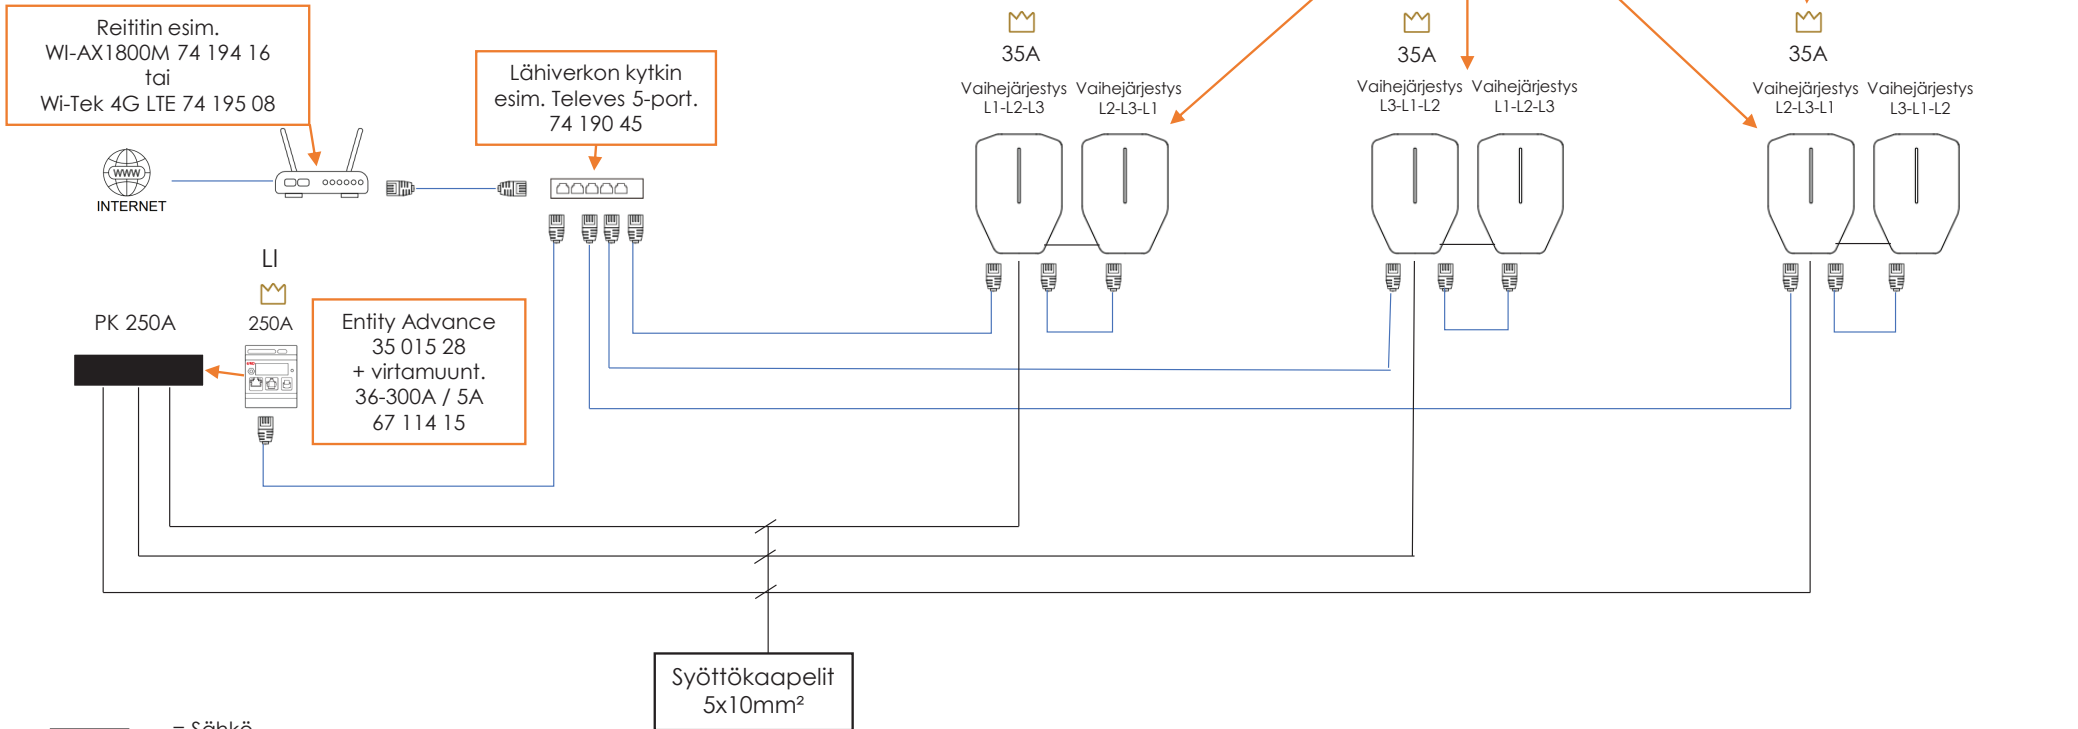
Reititin esim.
WI-AX1800M 74 194 16
tai
Wi-Tek 4G LTE 74 195 08

INTERNET

Lähiverkon kytkin
esim. Televes 5-port.
74 190 45

35A
Vaihejärjestys L1-L2-L3
Vaihejärjestys L2-L3-L1

35A
Vaihejärjestys L3-L1-L2
Vaihejärjestys L1-L2-L3

35A
Vaihejärjestys L2-L3-L1
Vaihejärjestys L3-L1-L2

LI
250A

PK 250A

Entity Advance
35 015 28
+ virtamuunt.
36-300A / 5A
67 114 15

Syöttökaapelit
5x10mm²

= Sähkö